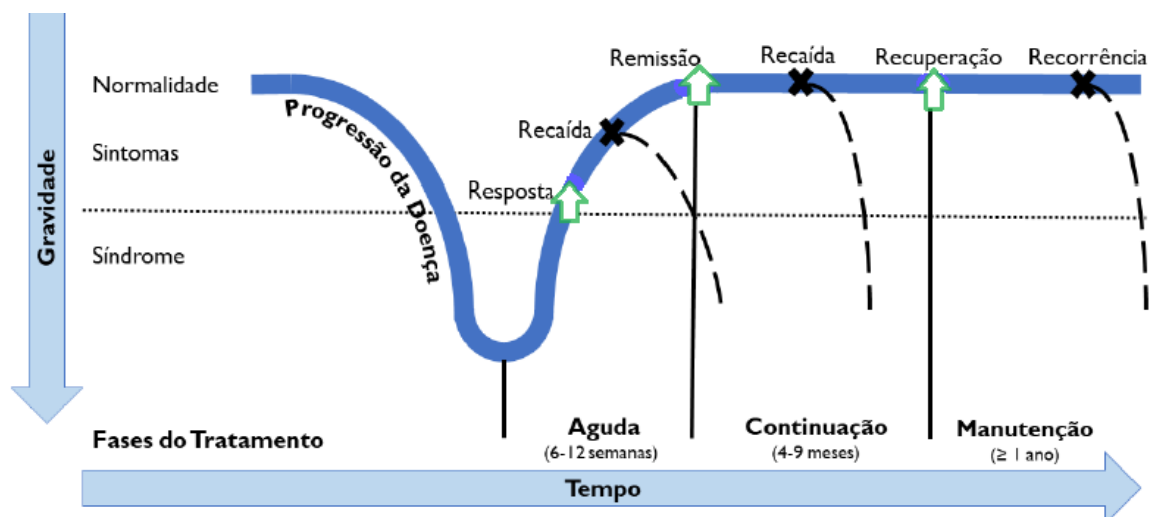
Gravidade

Normalidade

Sintomas

Síndrome

Progressão da Doença

Remissão

Recaída

Resposta

Recaída

Recuperação

Recorrência

Fases do Tratamento

Aguda
(6-12 semanas)

Continuação
(4-9 meses)

Manutenção
(≥ 1 ano)

Tempo